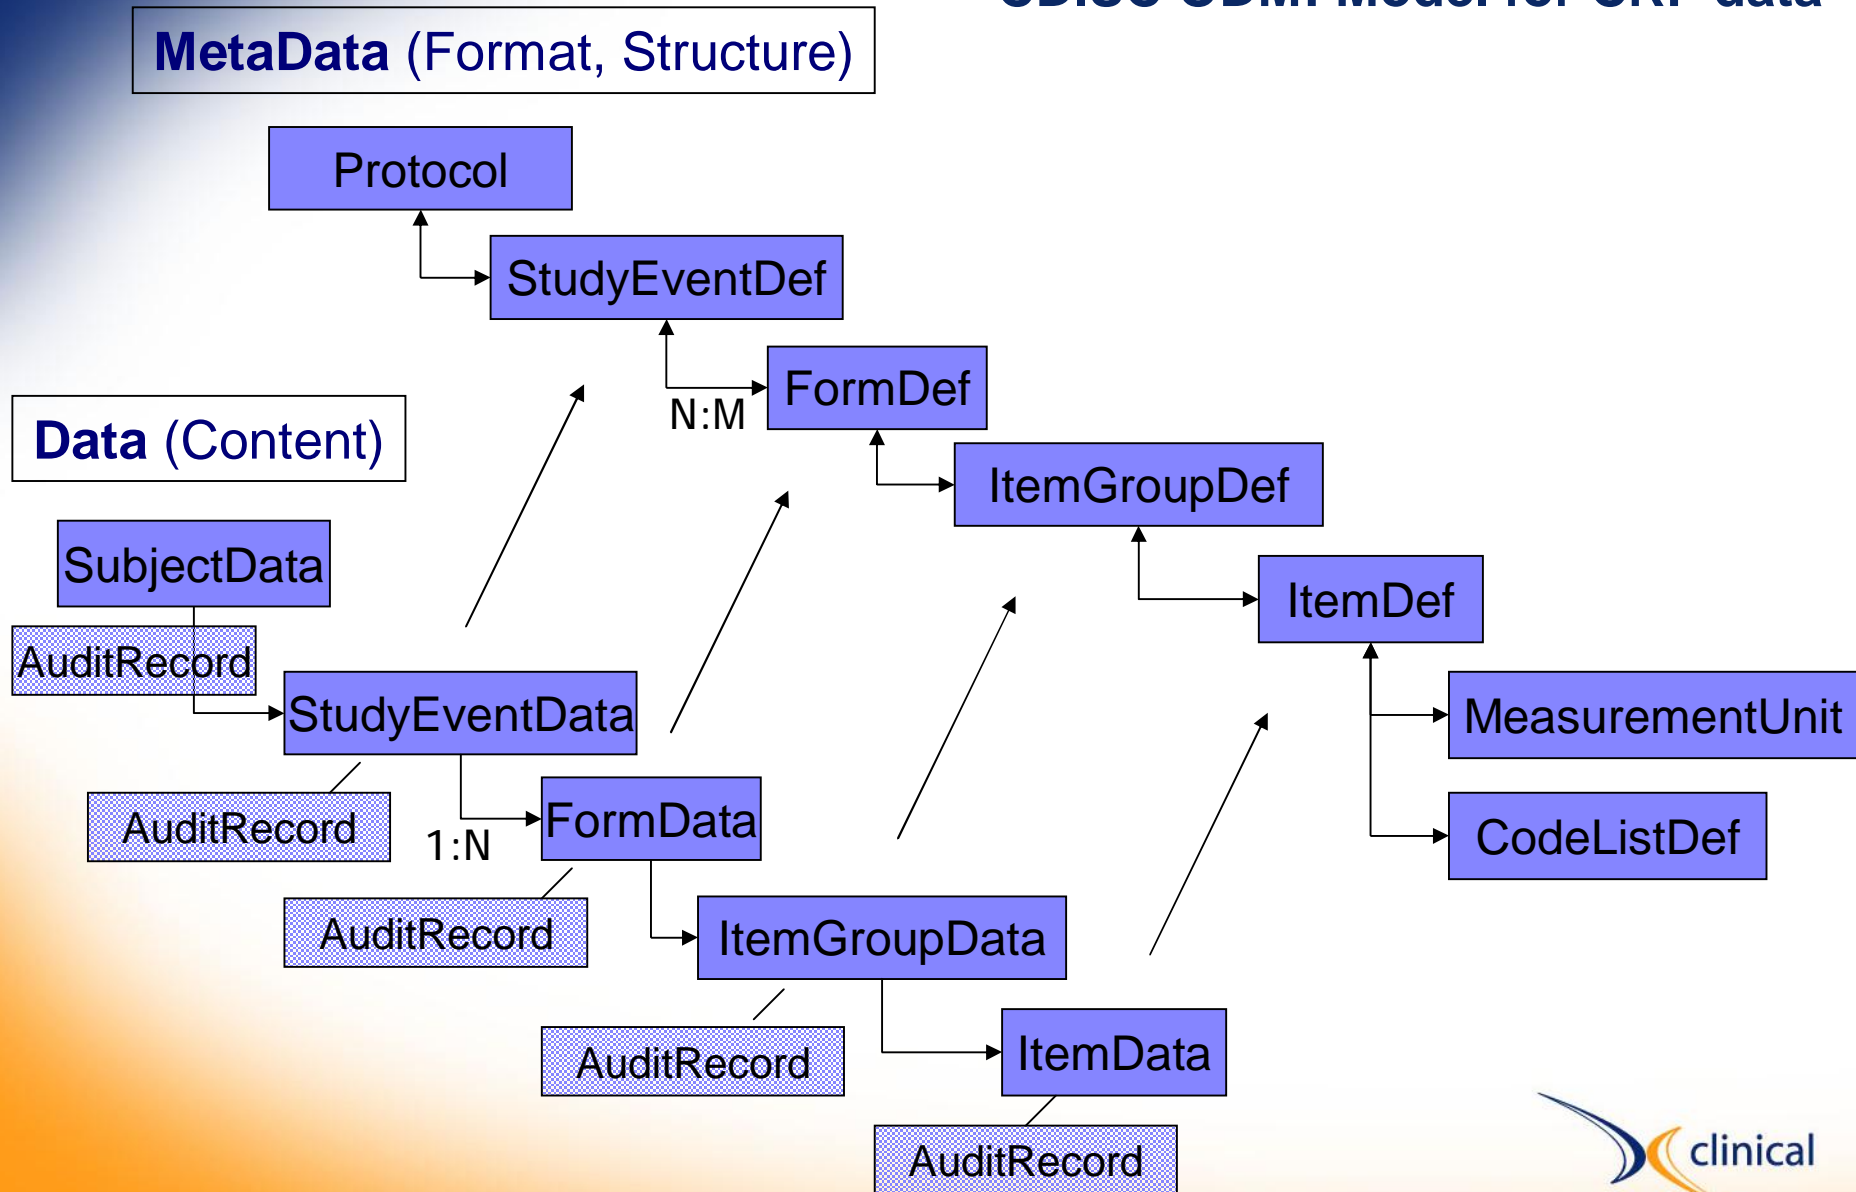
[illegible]

MetaData (Format, Structure)

Protocol

StudyEventDef

FormDef

N:M

Data (Content)

ItemGroupDef

SubjectData

ItemDef

AuditRecord

StudyEventData

MeasurementUnit

AuditRecord

1:N

FormData

CodeListDef

AuditRecord

ItemGroupData

AuditRecord

ItemData

AuditRecord

clinical